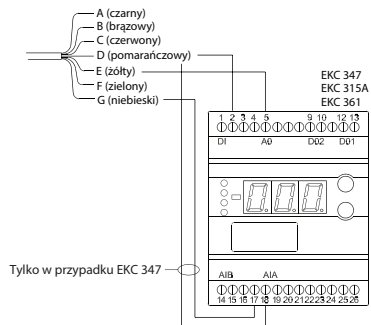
A (czarny)
B (brązowy)
C (czerwony)
D (pomarańczowy)
E (żółty)
F (zielony)
G (niebieski)

EKC 347
EKC 315A
EKC 361

1 2 3 4 5 9 10 12 13
DI A0 D02 D01

Tylko w przypadku EKC 347

AIB AIA
14 15 16 17 18 19 20 21 22 23 24 25 26